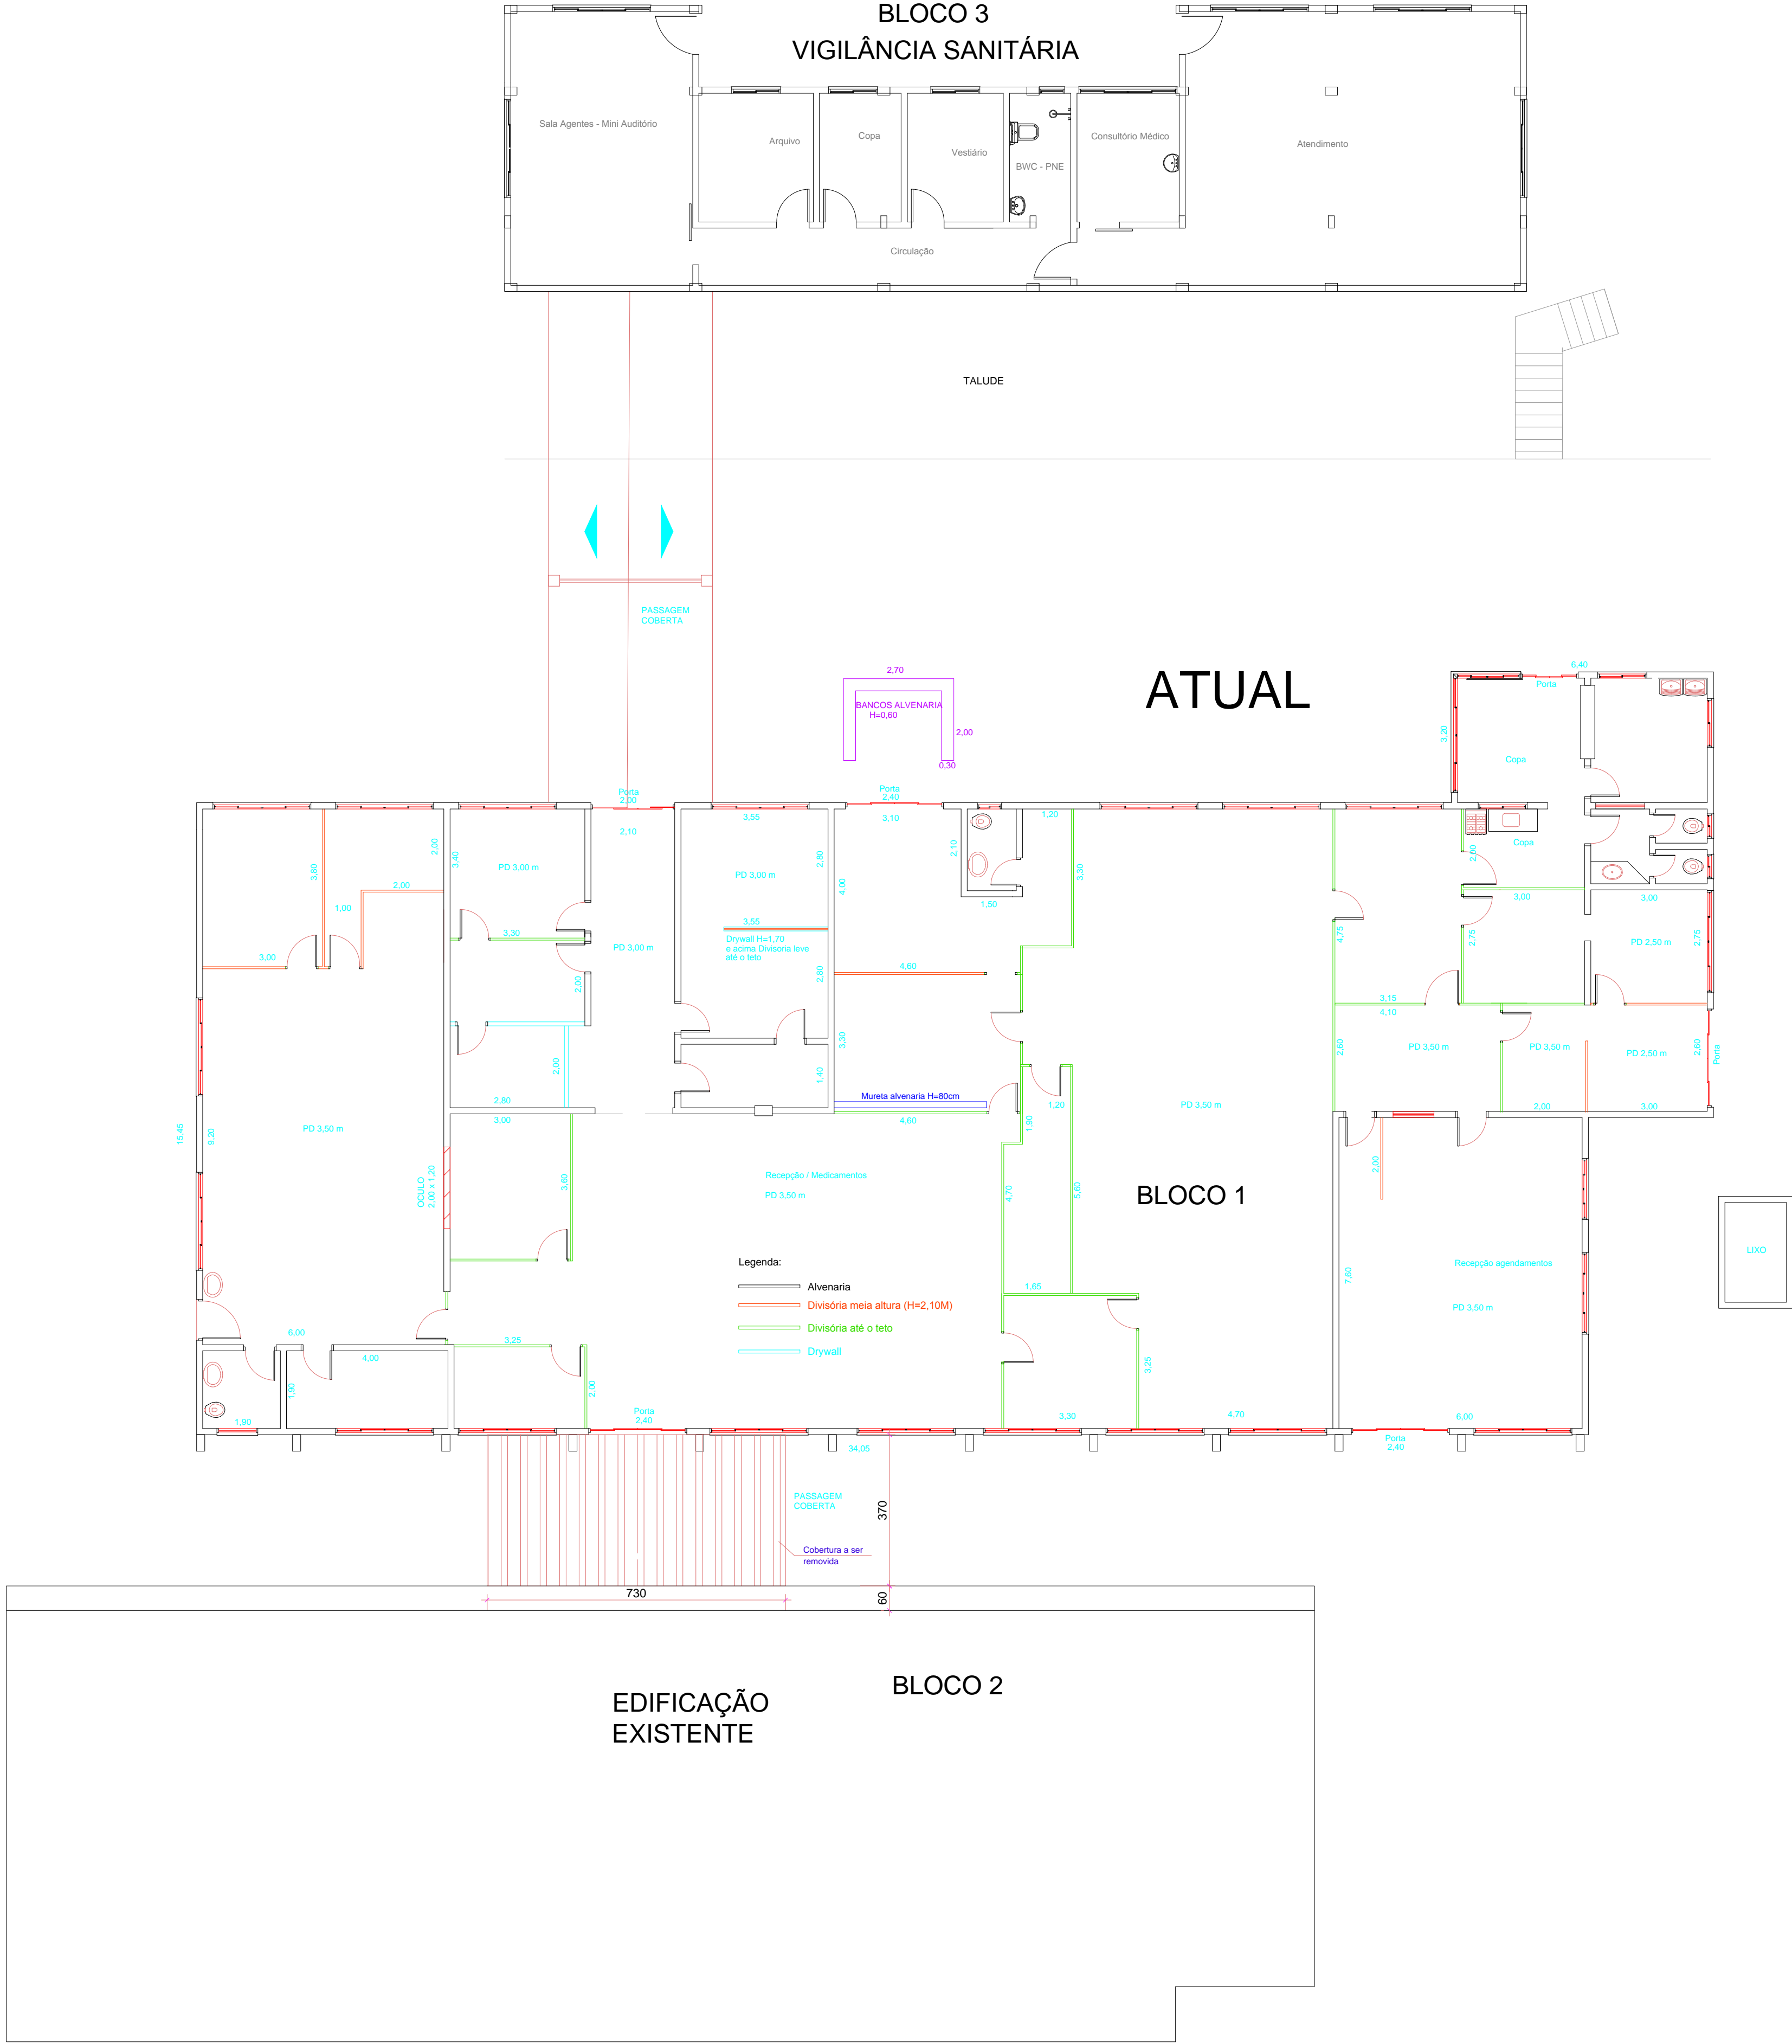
BLOCO 3
VIGILÂNCIA SANITÁRIA

Sala Agentes - Mini Auditório
Arquivo
Copa
Vestiário
BWC - PNE
Consultório Médico
Atendimento
Circulação

TALUDE

PASSAGEM COBERTA

ATUAL

2,70
BANCOS ALVENARIA H=0,60
2,00
0,30

8,40
Porta
3,20
Copa
Copa
2,60
3,00
3,00
2,75
PD 2,50 m
2,75

Porta 2,00
2,10
Porta 2,40
3,10
3,55
1,20
2,10
2,80
3,60
2,00
3,40
PD 3,00 m
PD 3,00 m
2,80
4,00
1,50
3,30
1,00
3,00
3,30
PD 3,00 m
3,55
Drywall H=1,70 e acima Divisoria leve até o teto
2,60
4,60
4,75
2,00
3,15
4,10
2,60
PD 3,50 m
PD 3,50 m
PD 2,50 m
2,60
Porta
2,00
3,90
1,40
2,80
Mureta alvenaria H=80cm
1,20
PD 3,50 m
2,00
3,00
15,45
9,20
PD 3,50 m
3,00
4,60
1,90
Recepção / Medicamentos
PD 3,50 m
3,60
ÓCULO 2,00 x 1,20
4,70
5,60
BLOCO 1
2,00
LIXO
Legenda:
Alvenaria
Divisória meia altura (H=2,10M)
Divisória até o teto
Drywall
1,65
7,60
Recepção agendamentos
PD 3,50 m
6,60
3,25
4,00
1,90
2,00
3,25
1,90
Porta 2,40
3,30
4,70
6,60
Porta 2,40
34,05

PASSAGEM COBERTA
370
Cobertura a ser removida
730
60

EDIFICAÇÃO EXISTENTE
BLOCO 2